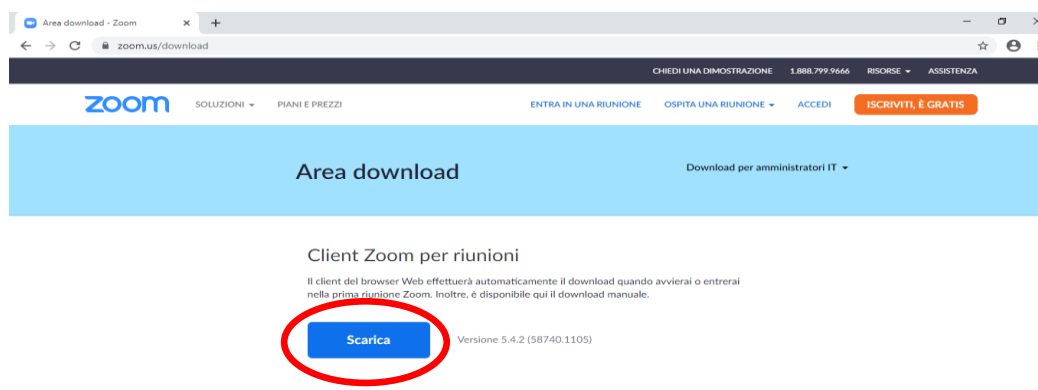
Area download - Zoom
zoom.us/download

CHIEDI UNA DIMOSTRAZIONE 1.888.799.9666 RISORSE ▾ ASSISTENZA

zoom SOLUZIONI ▾ PIANI E PREZZI ENTRA IN UNA RIUNIONE OSPITA UNA RIUNIONE ▾ ACCEDI ISCRIVITI, È GRATIS

Area download

Download per amministratori IT ▾

Client Zoom per riunioni

Il client del browser Web effettuerà automaticamente il download quando avvierai o entrerai nella prima riunione Zoom. Inoltre, è disponibile qui il download manuale.

Scarica

Versione 5.4.2 (58740.1105)